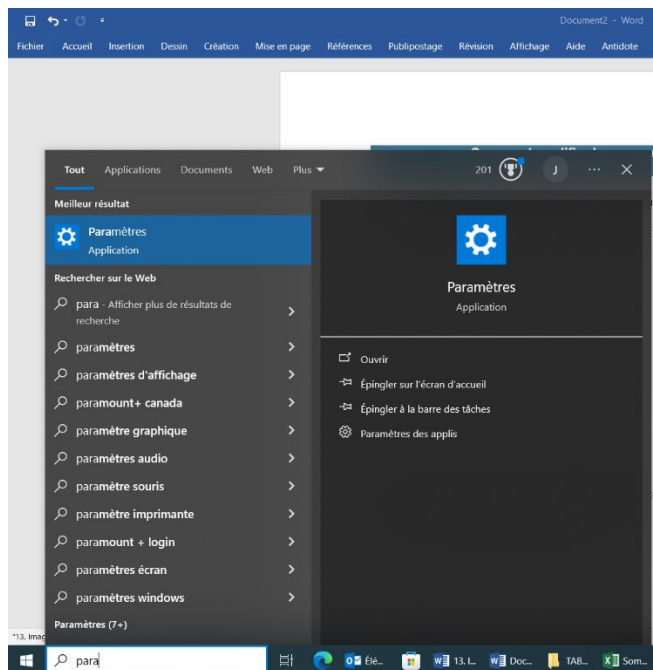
Document2 - Word

Fichier Accueil Insertion Dessin Création Mise en page Références Publipostage Révision Affichage Aide Antidote

Tout Applications Documents Web Plus

201 J ··· ✕

Meilleur résultat

Paramètres
Application

Rechercher sur le Web

para - Afficher plus de résultats de recherche

paramètres

paramètres d'affichage

paramount+ canada

paramètre graphique

paramètres audio

paramètre souris

paramètre imprimante

paramount + login

paramètres écran

paramètres windows

Paramètres (7+)

Paramètres
Application

Ouvrir

Épingler sur l'écran d'accueil

Épingler à la barre des tâches

Paramètres des applis

"13. Imag

para

Élé... 13. I... Doc... TAB... Som...